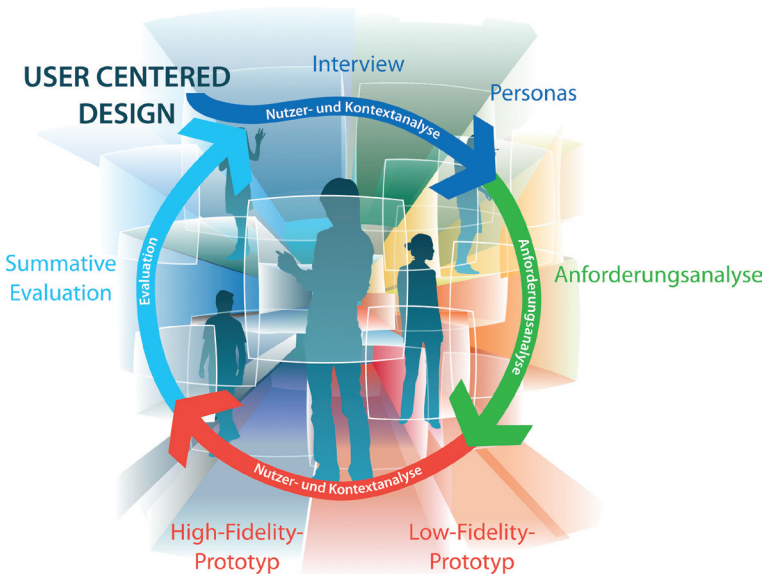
USER CENTERED DESIGN

Interview

Personas

Nutzer- und Kontextanalyse

Summative Evaluation

Evaluation

Anforderungsanalyse

Anforderungsanalyse

Nutzer- und Kontextanalyse

High-Fidelity-Prototyp

Low-Fidelity-Prototyp